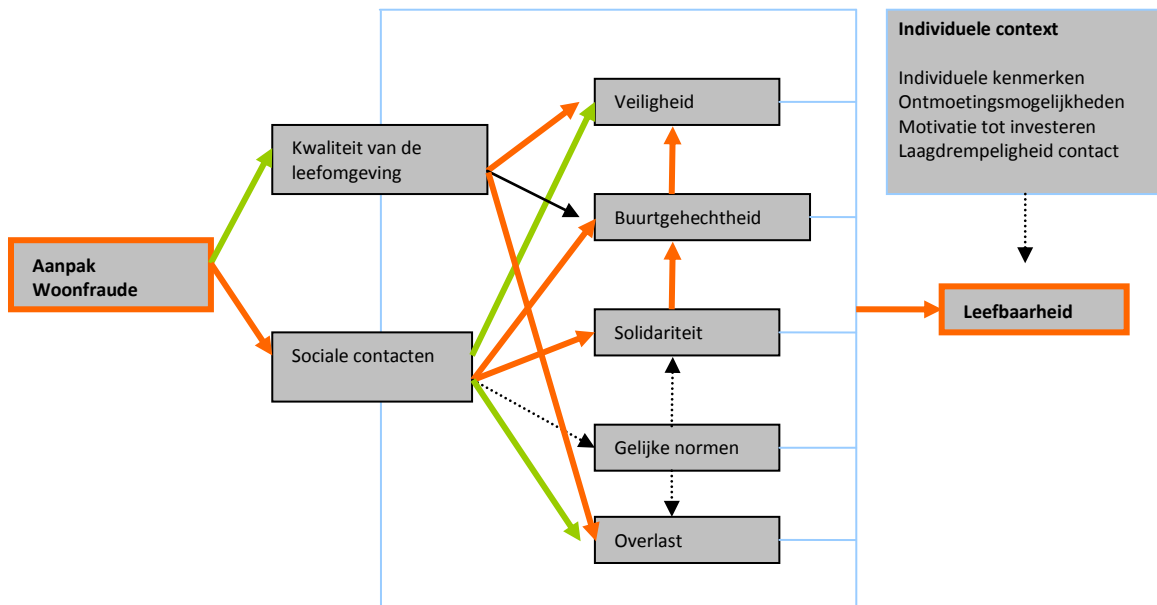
Aanpak Woonfraude

Kwaliteit van de leefomgeving

Sociale contacten

Veiligheid

Buurtgehechtheid

Solidariteit

Gelijke normen

Overlast

Individuele context

Individuele kenmerken
Ontmoetingsmogelijkheden
Motivatie tot investeren
Laagdrempeligheid contact

Leefbaarheid